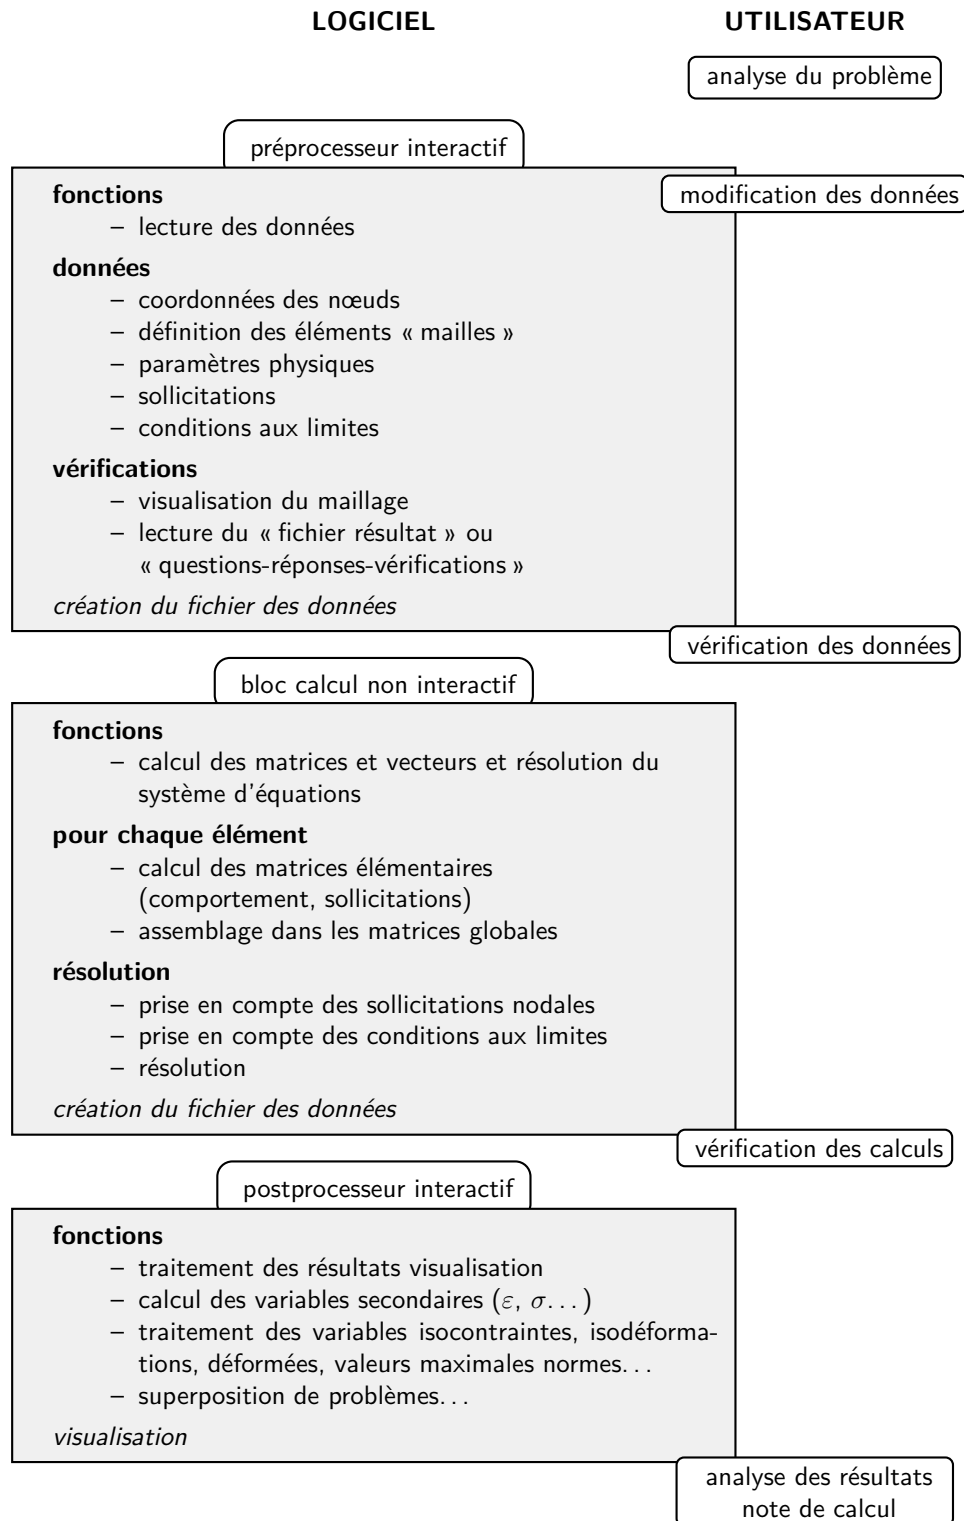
LOGICIEL

UTILISATEUR

analyse du problème

préprocesseur interactif

fonctions
– lecture des données

modification des données

données
– coordonnées des nœuds
– définition des éléments « mailles »
– paramètres physiques
– sollicitations
– conditions aux limites

vérifications
– visualisation du maillage
– lecture du « fichier résultat » ou « questions-réponses-vérifications »

création du fichier des données

vérification des données

bloc calcul non interactif

fonctions
– calcul des matrices et vecteurs et résolution du système d'équations

pour chaque élément
– calcul des matrices élémentaires (comportement, sollicitations)
– assemblage dans les matrices globales

résolution
– prise en compte des sollicitations nodales
– prise en compte des conditions aux limites
– résolution

création du fichier des données

vérification des calculs

postprocesseur interactif

fonctions
– traitement des résultats visualisation
– calcul des variables secondaires ($\varepsilon$, $\sigma$...)
– traitement des variables isocontraintes, isodéformations, déformées, valeurs maximales normes...
– superposition de problèmes...

visualisation

analyse des résultats
note de calcul